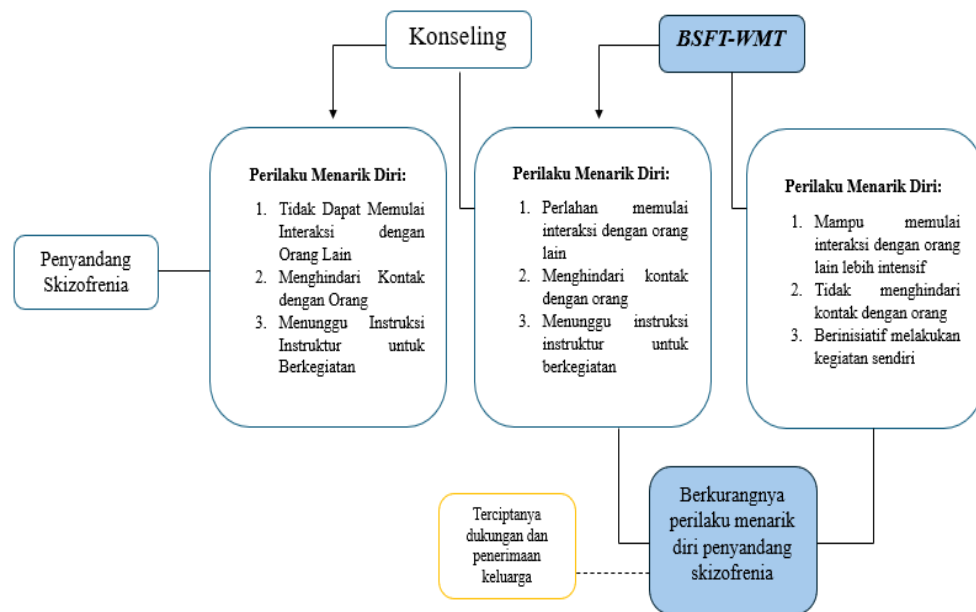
Konseling

BSFT-WMT

Penyandang Skizofrenia

Perilaku Menarik Diri:

1. Tidak Dapat Memulai Interaksi dengan Orang Lain
2. Menghindari Kontak dengan Orang
3. Menunggu Instruksi Instruktur untuk Berkegiatan

Perilaku Menarik Diri:

1. Perlahan memulai interaksi dengan orang lain
2. Menghindari kontak dengan orang
3. Menunggu instruksi instruktur untuk berkegiatan

Perilaku Menarik Diri:

1. Mampu memulai interaksi dengan orang lain lebih intensif
2. Tidak menghindari kontak dengan orang
3. Berinisiatif melakukan kegiatan sendiri

Terciptanya dukungan dan penerimaan keluarga

Berkurangnya perilaku menarik diri penyandang skizofrenia